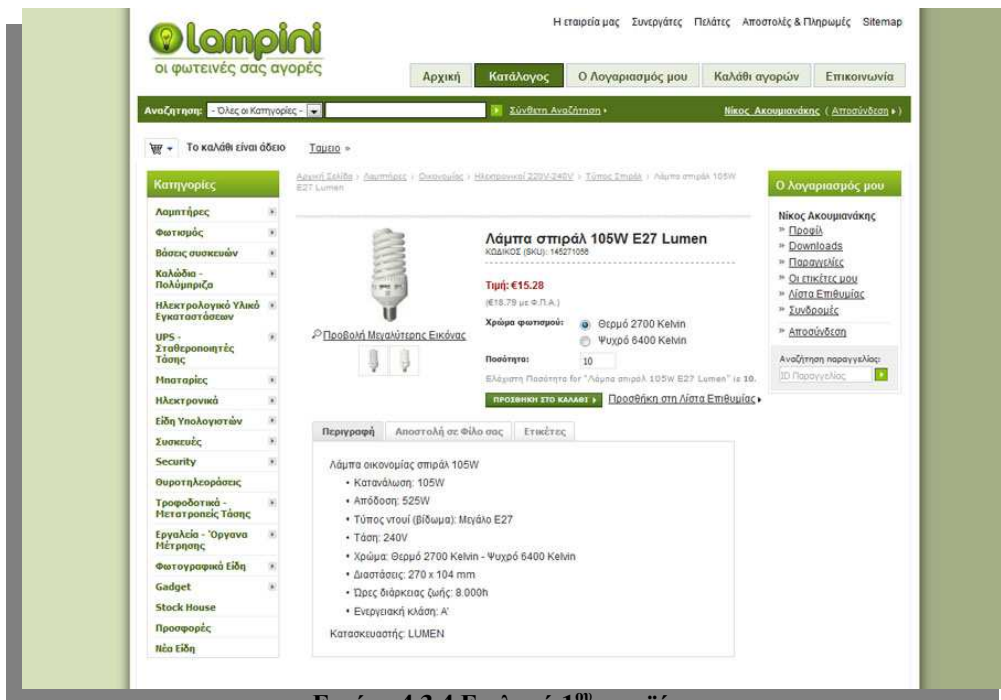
lampini
οι φωτεινές σας αγορές

Η εταιρεία μας Συνεργάτες Πελάτες Αποστολές & Πληρωμές Sitemap

Αρχική Κατάλογος Ο Λογαριασμός μου Καλάθι αγορών Επικοινωνία

Αναζήτηση: - Όλες οι Κατηγορίες - Σύνθετη Αναζήτηση › Νίκος Ακουμιανάκης ( Αποσύνδεση › )

Το καλάθι είναι άδειο Ταμείο »

Κατηγορίες
Λαμπτήρες
Φωτισμός
Βάσεις συσκευών
Καλώδια - Πολύμπριζα
Ηλεκτρολογικό Υλικό Εγκαταστάσεων
UPS - Σταθεροποιητές Τάσης
Μπαταρίες
Ηλεκτρονικά
Είδη Υπολογιστών
Συσκευές
Security
Θυροτηλεοράσεις
Τροφοδοτικά - Μετατροπείς Τάσης
Εργαλεία - Όργανα Μέτρησης
Φωτογραφικά Είδη
Gadget
Stock House
Προσφορές
Νέα Είδη

Αρχική Σελίδα › Λαμπτήρες › Οικονομίας › Ηλεκτρονικοί 220V-240V › Τύπος Σπιράλ › Λάμπα σπιράλ 105W E27 Lumen

Λάμπα σπιράλ 105W E27 Lumen
ΚΩΔΙΚΟΣ (SKU): 145271056

Τιμή: €15.28
(€18.79 με Φ.Π.Α.)

Χρώμα φωτισμού: Θερμό 2700 Kelvin
Ψυχρό 6400 Kelvin

Ποσότητα: 10

Ελάχιστη Ποσότητα for "Λάμπα σπιράλ 105W E27 Lumen" is 10.

ΠΡΟΣΘΗΚΗ ΣΤΟ ΚΑΛΑΘΙ › Προσθήκη στη Λίστα Επιθυμίας ›

Προβολή Μεγαλύτερης Εικόνας

Περιγραφή Αποστολή σε Φίλο σας Ετικέτες

Λάμπα οικονομίας σπιράλ 105W
• Κατανάλωση: 105W
• Απόδοση: 525W
• Τύπος ντουί (βίδωμα): Μεγάλο E27
• Τάση: 240V
• Χρώμα: Θερμό 2700 Kelvin - Ψυχρό 6400 Kelvin
• Διαστάσεις: 270 x 104 mm
• Ώρες διάρκειας ζωής: 8.000h
• Ενεργειακή κλάση: A'
Κατασκευαστής: LUMEN

Ο Λογαριασμός μου
Νίκος Ακουμιανάκης
» Προφίλ
» Downloads
» Παραγγελίες
» Οι ετικέτες μου
» Λίστα Επιθυμίας
» Συνδρομές
» Αποσύνδεση

Αναζήτηση παραγγελίας:
ID Παραγγελίας

Εικόνα 4.3.4 Εμφάνιση 1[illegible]